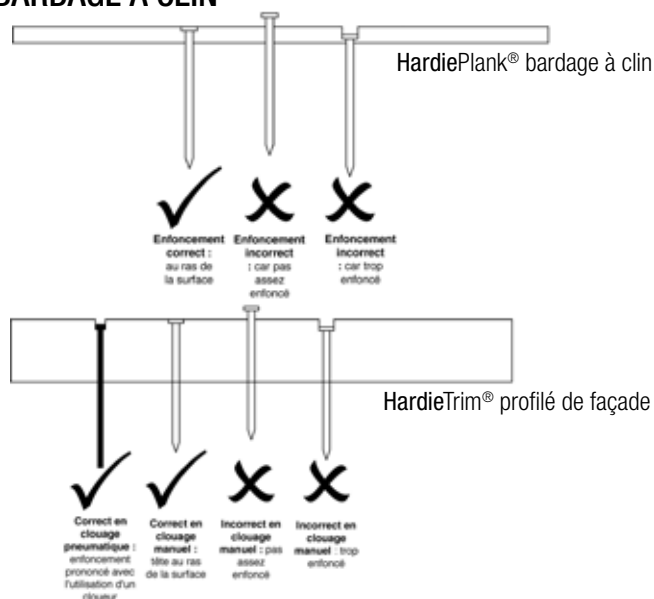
BARDAGE À CLIN

HardiePlank® bardage à clin

Enfoncement correct : au ras de la surface

Enfoncement incorrect : car pas assez enfoncé

Enfoncement incorrect : car trop enfoncé

HardieTrim® profilé de façade

Correct en clouage pneumatique : enfoncement prononcé avec l'utilisation d'un cloueur

Correct en clouage manuel : tête au ras de la surface

Incorrect en clouage manuel : pas assez enfoncé

Incorrect en clouage manuel : trop enfoncé